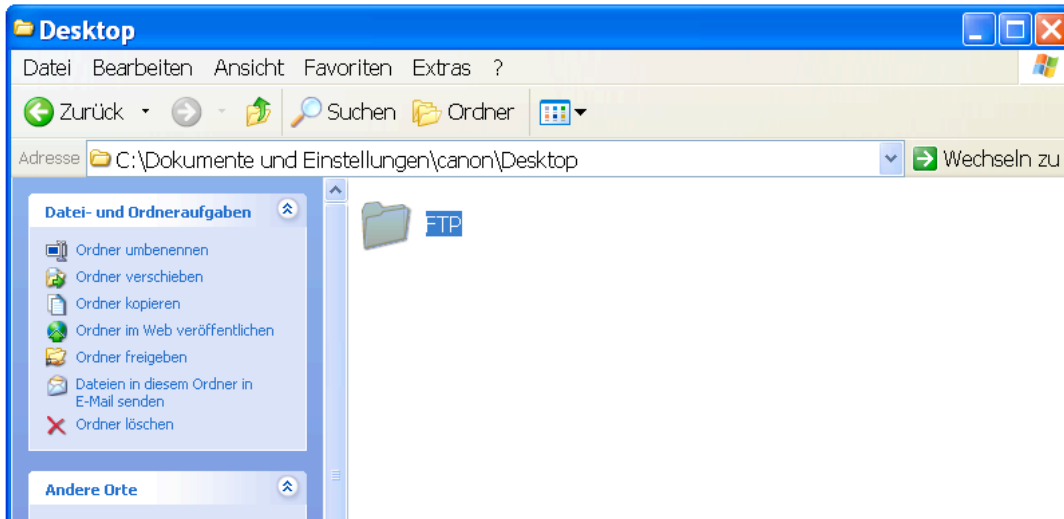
Desktop

Datei Bearbeiten Ansicht Favoriten Extras ?

Zurück Suchen Ordner

Adresse C:\Dokumente und Einstellungen\canon\Desktop Wechseln zu

Datei- und Ordneraufgaben

Ordner umbenennen
Ordner verschieben
Ordner kopieren
Ordner im Web veröffentlichen
Ordner freigeben
Dateien in diesem Ordner in E-Mail senden
Ordner löschen

Andere Orte

FTP